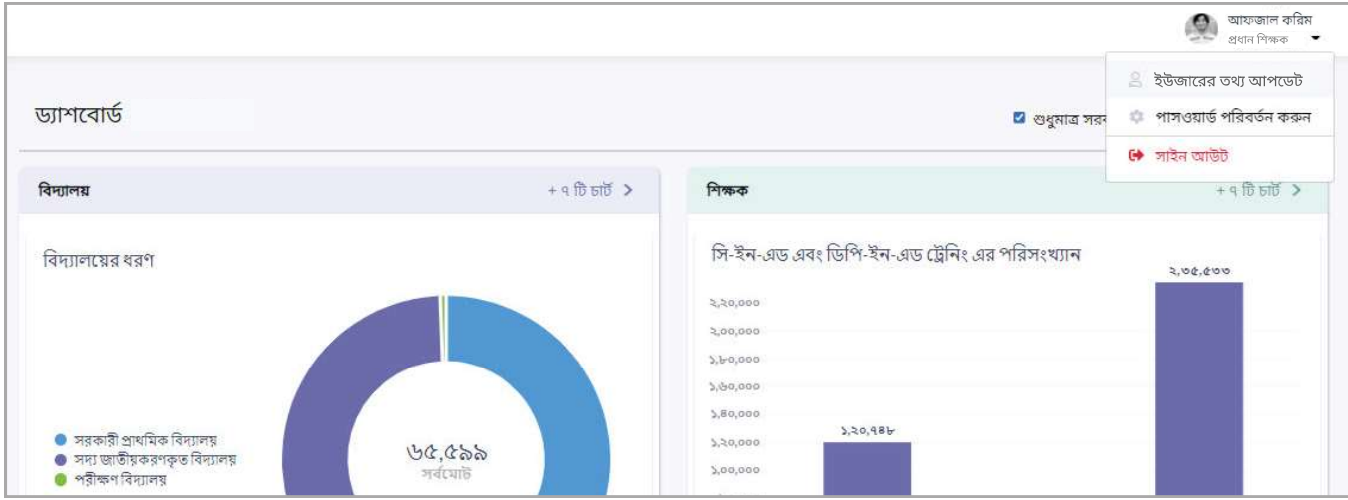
আফজাল করিম
প্রধান শিক্ষক

ইউজারের তথ্য আপডেট
পাসওয়ার্ড পরিবর্তন করুন
সাইন আউট

ড্যাশবোর্ড

শুধুমাত্র সরক

বিদ্যালয়
+ ৭ টি চার্ট >

শিক্ষক
+ ৭ টি চার্ট >

বিদ্যালয়ের ধরণ

সরকারী প্রাথমিক বিদ্যালয়
সদ্য জাতীয়করণকৃত বিদ্যালয়
পরীক্ষণ বিদ্যালয়

৬৫,৫৯৯
সর্বমোট

সি-ইন-এড এবং ডিপি-ইন-এড ট্রেনিং এর পরিসংখ্যান

২,২০,০০০
২,০০,০০০
১,৮০,০০০
১,৬০,০০০
১,৪০,০০০
১,২০,০০০
১,০০,০০০

১,২০,৭৪৮
২,৩৫,৫৩৩